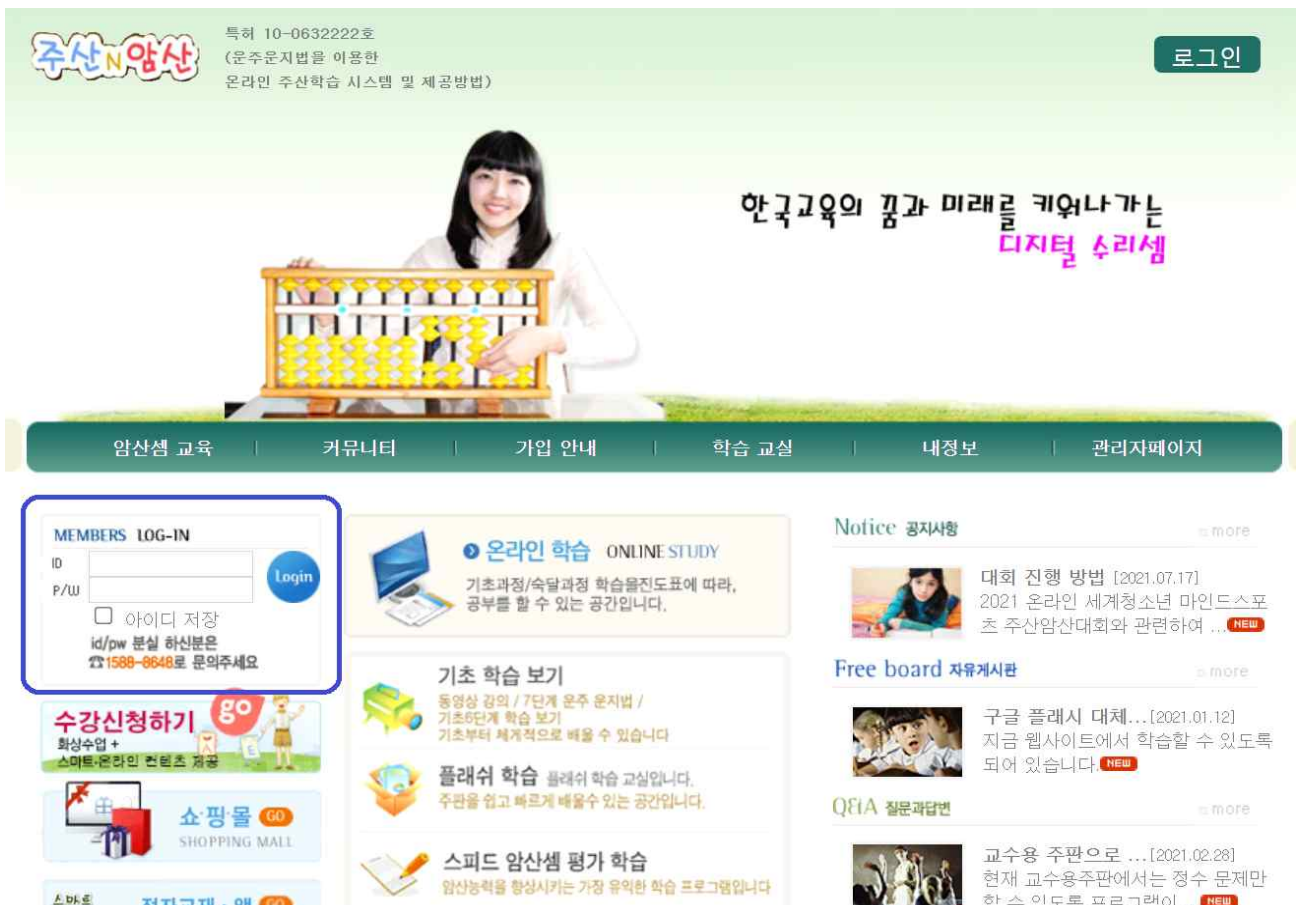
주산N암산

특허 10-0632222호
(운주운지법을 이용한
온라인 주산학습 시스템 및 제공방법)

로그인

한국교육의 꿈과 미래를 키워나가는
디지털 수리셈

암산셈 교육 | 커뮤니티 | 가입 안내 | 학습 교실 | 내정보 | 관리자페이지

MEMBERS LOG-IN
ID
P/W
Login
아이디 저장
id/pw 분실 하신분은
☎1588-8648로 문의주세요

수강신청하기 go
화상수업 +
스마트·온라인 컨텐츠 제공

쇼핑몰 GO
SHOPPING MALL

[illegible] GO

온라인 학습 ONLINE STUDY
기초과정/숙달과정 학습물진도표에 따라,
공부를 할 수 있는 공간입니다.

기초 학습 보기
동영상 강의 / 7단계 운주 운지법 /
기초6단계 학습 보기
기초부터 체계적으로 배울 수 있습니다

플래쉬 학습 플래쉬 학습 교실입니다.
주판을 쉽고 빠르게 배울수 있는 공간입니다.

스피드 암산셈 평가 학습
암산능력을 향상시키는 가장 유익한 학습 프로그램입니다

Notice 공지사항 more
대회 진행 방법 [2021.07.17]
2021 온라인 세계청소년 마인드스포츠 주산암산대회와 관련하여 ... NEW

Free board 자유게시판 more
구글 플래시 대체...[2021.01.12]
지금 웹사이트에서 학습할 수 있도록 되어 있습니다. NEW

Q&A 질문과답변 more
교수용 주판으로 ...[2021.02.28]
현재 교수용주판에서는 정수 문제만 할 수 있도록 프로그램이 ... NEW